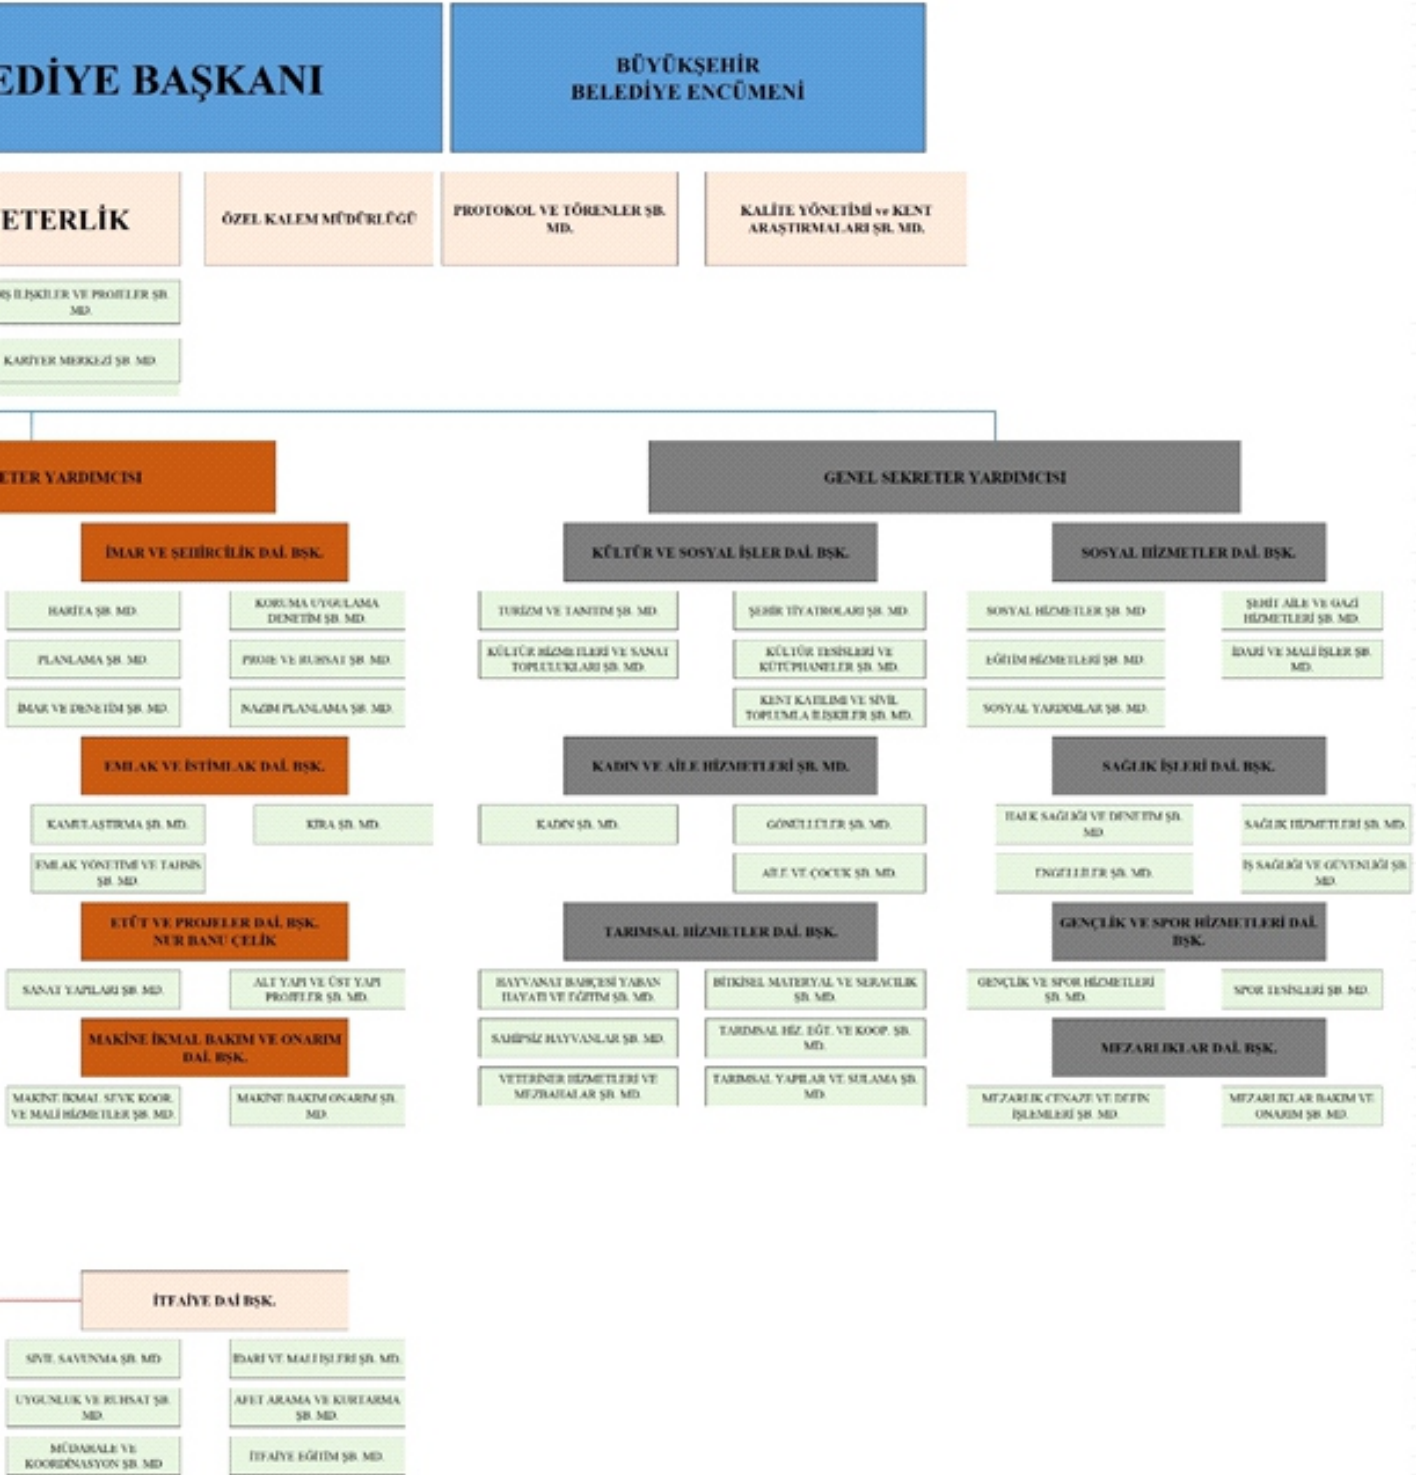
EDİYE BAŞKANI

BÜYÜKŞEHİR BELEDİYE ENCÜMENİ

ETERLİK

ÖZEL KALEM MÜDÜRLÜĞÜ

PROTOKOL VE TÖRENLER ŞB. MD.

KALİTE YÖNETİMİ ve KENT ARAŞTIRMALARI ŞB. MD.

Ş İLİŞKİLER VE PROJELER ŞB. MD.

KARİYER MERKEZİ ŞB. MD.

ETER YARDIMCISI

GENEL SEKRETER YARDIMCISI

İMAR VE ŞEHİRCİLİK DAİ. BŞK.

HARİTA ŞB. MD.

KORUMA UYGULAMA DENETİM ŞB. MD.

PLANLAMA ŞB. MD.

PROJE VE RUHSAT ŞB. MD.

İMAR VE DENETİM ŞB. MD.

NAZIM PLANLAMA ŞB. MD.

EMLAK VE İSTİMLAK DAİ. BŞK.

KAMULAŞTIRMA ŞB. MD.

KİRA ŞB. MD.

EMLAK YÖNETİMİ VE TAHSİS ŞB. MD.

ETÜT VE PROJELER DAİ. BŞK. NUR BANU ÇELİK

SANAT YAPILARI ŞB. MD.

ALT YAPI VE ÜST YAPI PROJELER ŞB. MD.

MAKİNE İKMAL BAKIM VE ONARIM DAİ. BŞK.

MAKİNE İKMAL SEVK KOOR. VE MALİ HİZMETLER ŞB. MD.

MAKİNE BAKIM ONARIM ŞB. MD.

KÜLTÜR VE SOSYAL İŞLER DAİ. BŞK.

TURİZM VE TANITIM ŞB. MD.

ŞEHİR TİYATROLARI ŞB. MD.

KÜLTÜR HİZMETLERİ VE SANAT TOPLULUKLARI ŞB. MD.

KÜLTÜR TESİSLERİ VE KÜTÜPHANELER ŞB. MD.

KENT KATILIMI VE SİVİL TOPLUMLA İLİŞKİLER ŞB. MD.

KADIN VE AİLE HİZMETLERİ ŞB. MD.

KADIN ŞB. MD.

GÖNÜLLÜLER ŞB. MD.

AİLE VE ÇOCUK ŞB. MD.

TARIMSAL HİZMETLER DAİ. BŞK.

HAYVANAT BAHÇESİ YABAN HAYATI VE EĞİTİM ŞB. MD.

BİTKİSEL MATERYAL VE SERACILIK ŞB. MD.

SAHİPSİZ HAYVANLAR ŞB. MD.

TARIMSAL HİZ. EĞT. VE KOOP. ŞB. MD.

VETERİNER HİZMETLERİ VE MEZBAHALAR ŞB. MD.

TARIMSAL YAPILAR VE SULAMA ŞB. MD.

SOSYAL HİZMETLER DAİ. BŞK.

SOSYAL HİZMETLER ŞB. MD.

ŞEHİT AİLE VE GAZİ HİZMETLERİ ŞB. MD.

EĞİTİM HİZMETLERİ ŞB. MD.

İDARİ VE MALİ İŞLER ŞB. MD.

SOSYAL YARDIMLAR ŞB. MD.

SAĞLIK İŞLERİ DAİ. BŞK.

HALK SAĞLIĞI VE DENETİM ŞB. MD.

SAĞLIK HİZMETLERİ ŞB. MD.

ENGELLİLER ŞB. MD.

İŞ SAĞLIĞI VE GÜVENLİĞİ ŞB. MD.

GENÇLİK VE SPOR HİZMETLERİ DAİ. BŞK.

GENÇLİK VE SPOR HİZMETLERİ ŞB. MD.

SPOR TESİSLERİ ŞB. MD.

MEZARLIKLAR DAİ. BŞK.

MEZARLIK CENAZE VE DEFİN İŞLEMLERİ ŞB. MD.

MEZARLIKLAR BAKIM VE ONARIM ŞB. MD.

İTFAİYE DAİ BŞK.

SİVİL SAVUNMA ŞB. MD.

İDARİ VE MALİ İŞLERİ ŞB. MD.

UYGUNLUK VE RUHSAT ŞB. MD.

AFET ARAMA VE KURTARMA ŞB. MD.

MÜDAHALE VE KOORDİNASYON ŞB. MD.

İTFAİYE EĞİTİM ŞB. MD.